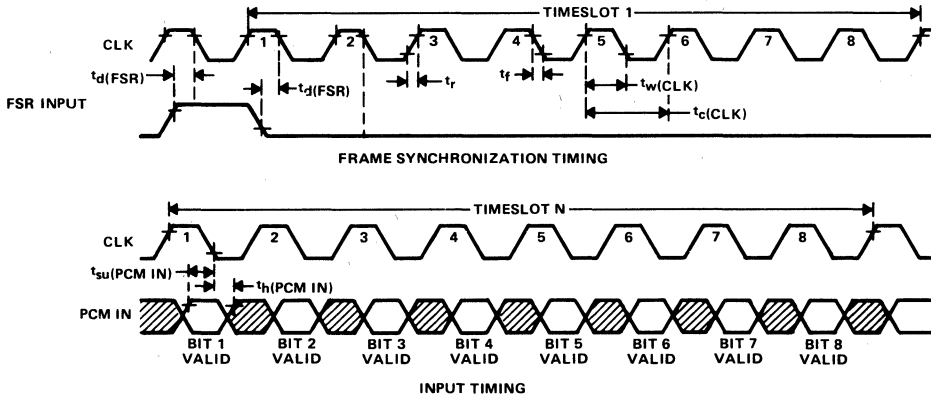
TIMESLOT 1

CLK

1 2 3 4 5 6 7 8

$t_{d(FSR)}$

$t_{d(FSR)}$

$t_r$

$t_f$

$t_{w(CLK)}$

$t_{c(CLK)}$

FSR INPUT

FRAME SYNCHRONIZATION TIMING

TIMESLOT N

CLK

1 2 3 4 5 6 7 8

$t_{su(PCM\ IN)}$

$t_{h(PCM\ IN)}$

PCM IN

BIT 1 VALID

BIT 2 VALID

BIT 3 VALID

BIT 4 VALID

BIT 5 VALID

BIT 6 VALID

BIT 7 VALID

BIT 8 VALID

INPUT TIMING